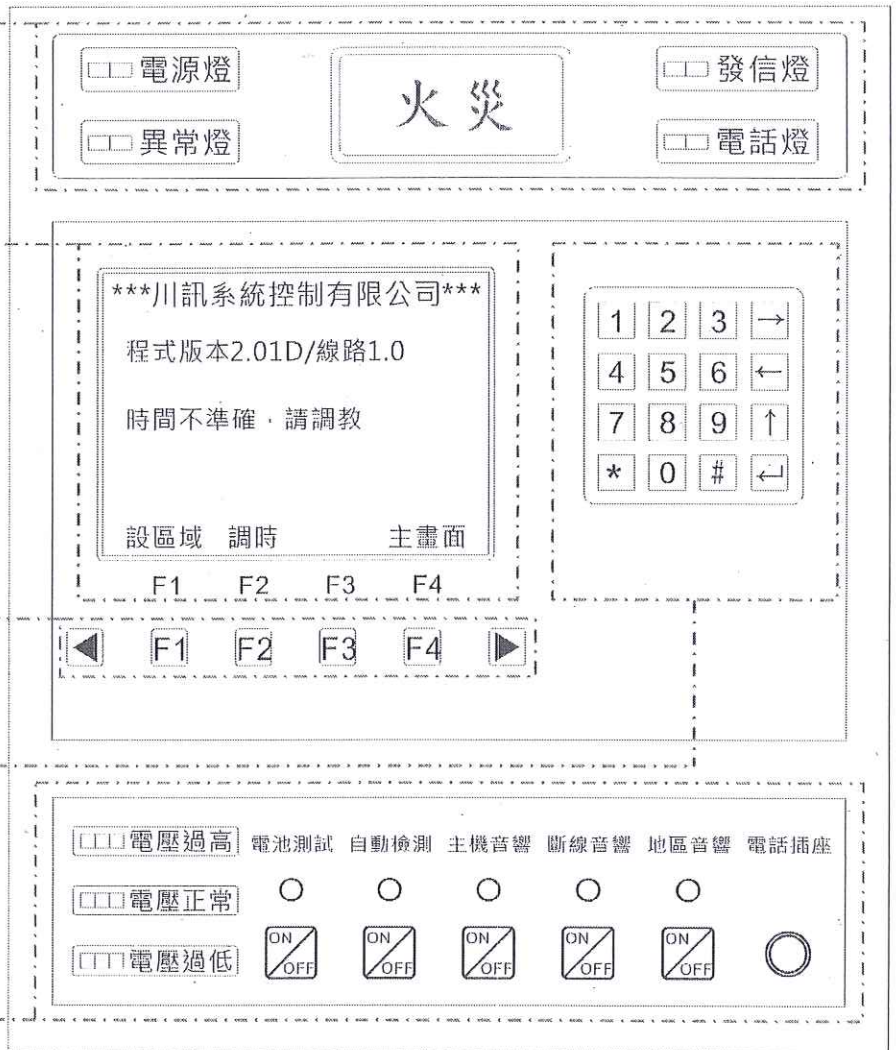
電源燈

異常燈

火災

發信燈

電話燈

***川訊系統控制有限公司***

程式版本2.01D/線路1.0

時間不準確，請調教

設區域 調時 主畫面

F1 F2 F3 F4

| 1 | 2 | 3 | → |
|---|---|---|---|
| 4 | 5 | 6 | ← |
| 7 | 8 | 9 | ↑ |
| * | 0 | # | ↵ |

◀ F1 F2 F3 F4 ▶

電壓過高

電壓正常

電壓過低

電池測試 自動檢測 主機音響 斷線音響 地區音響 電話插座

ON/OFF ON/OFF ON/OFF ON/OFF ON/OFF